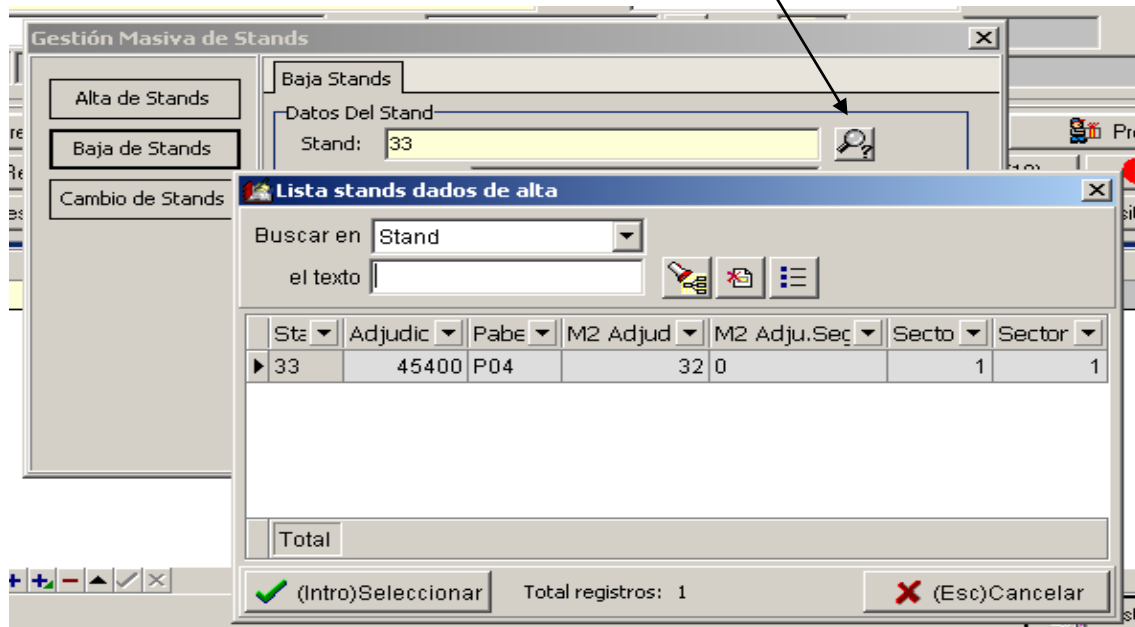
Gestión Masiva de Stands

Alta de Stands

Baja de Stands

Cambio de Stands

Baja Stands

Datos Del Stand

Stand: 33

Pr

Lista stands dados de alta

Buscar en Stand

el texto

| Sta | Adjudic | Pabe | M2 Adjud | M2 Adju.Seg | Secto | Sector |
|---|---|---|---|---|---|---|
| 33 | 45400 | P04 | 32 | 0 | 1 | 1 |

Total

(Intro)Seleccionar

Total registros: 1

(Esc)Cancelar